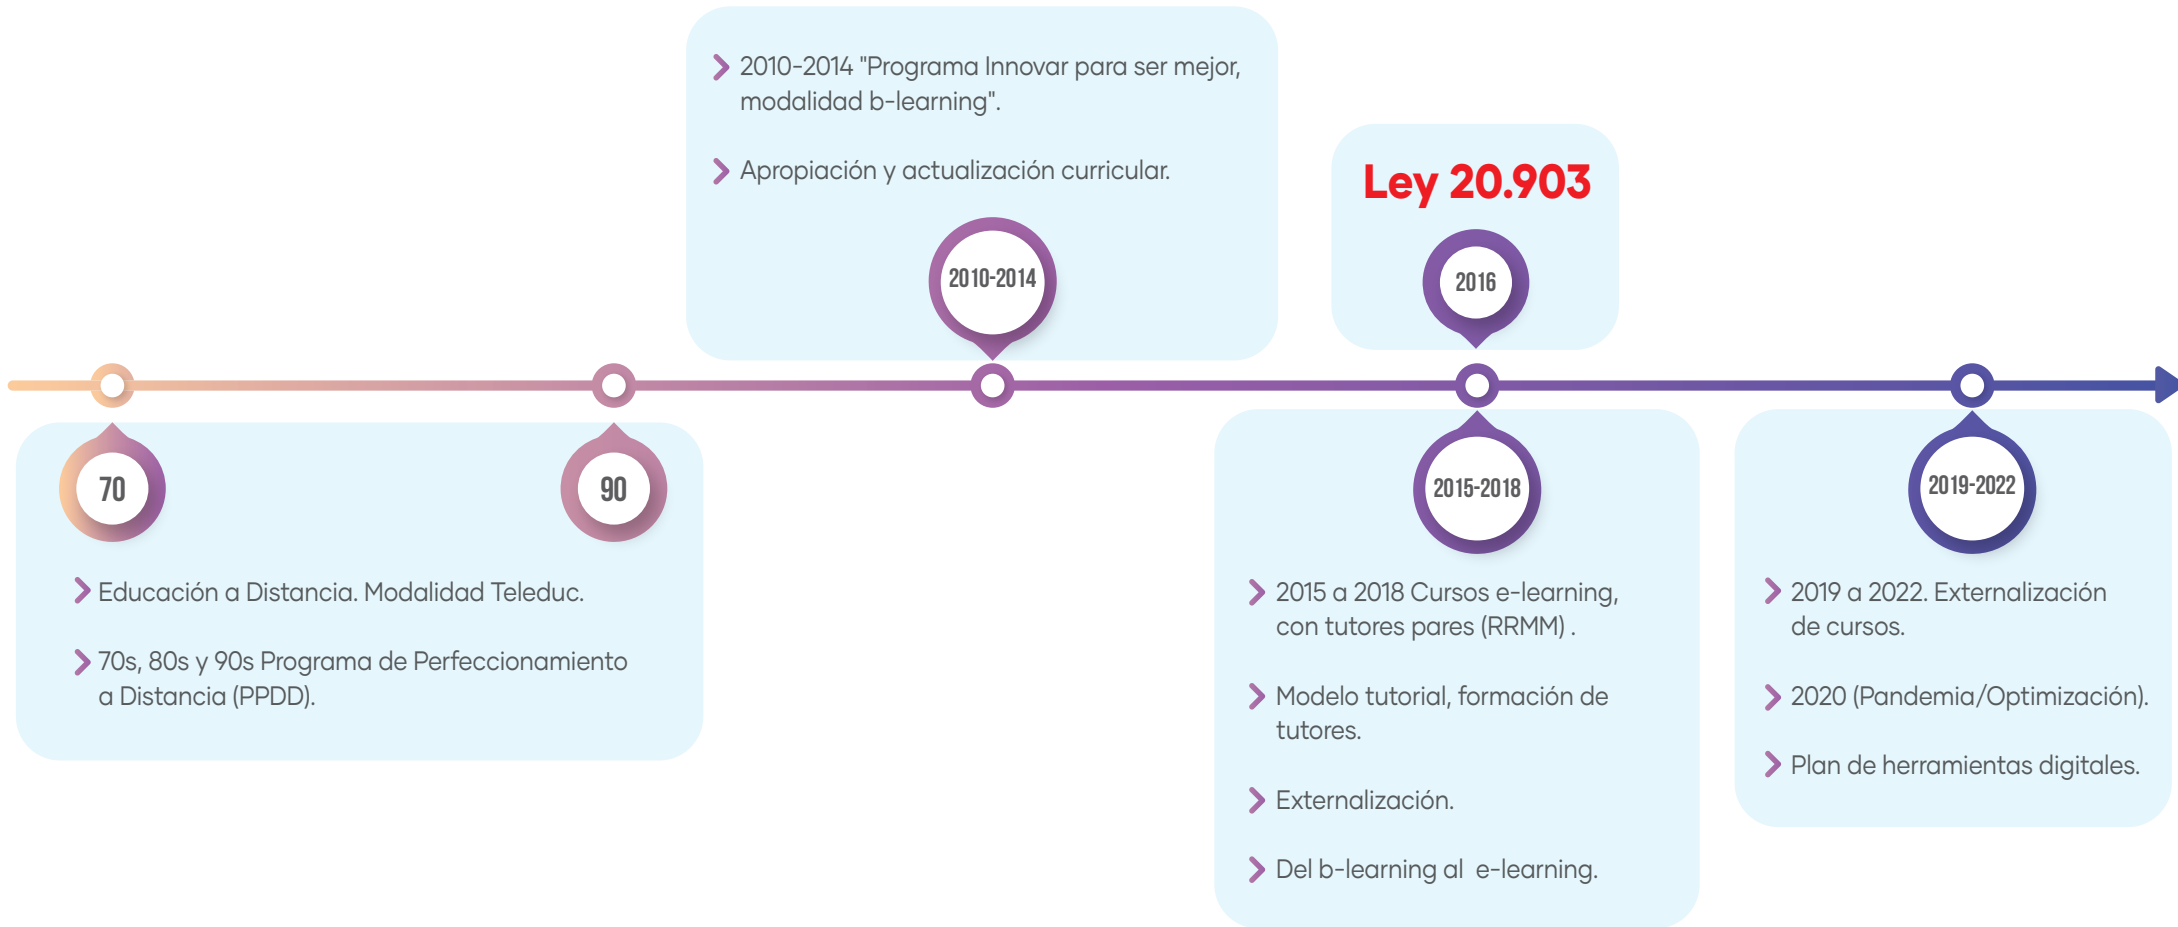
70

90

Educación a Distancia. Modalidad Teleduc.

70s, 80s y 90s Programa de Perfeccionamiento a Distancia (PPDD).

2010-2014 "Programa Innovar para ser mejor, modalidad b-learning".

Apropiación y actualización curricular.

2010-2014

Ley 20.903

2016

2015-2018

2015 a 2018 Cursos e-learning, con tutores pares (RRMM) .

Modelo tutorial, formación de tutores.

Externalización.

Del b-learning al e-learning.

2019-2022

2019 a 2022. Externalización de cursos.

2020 (Pandemia/Optimización).

Plan de herramientas digitales.